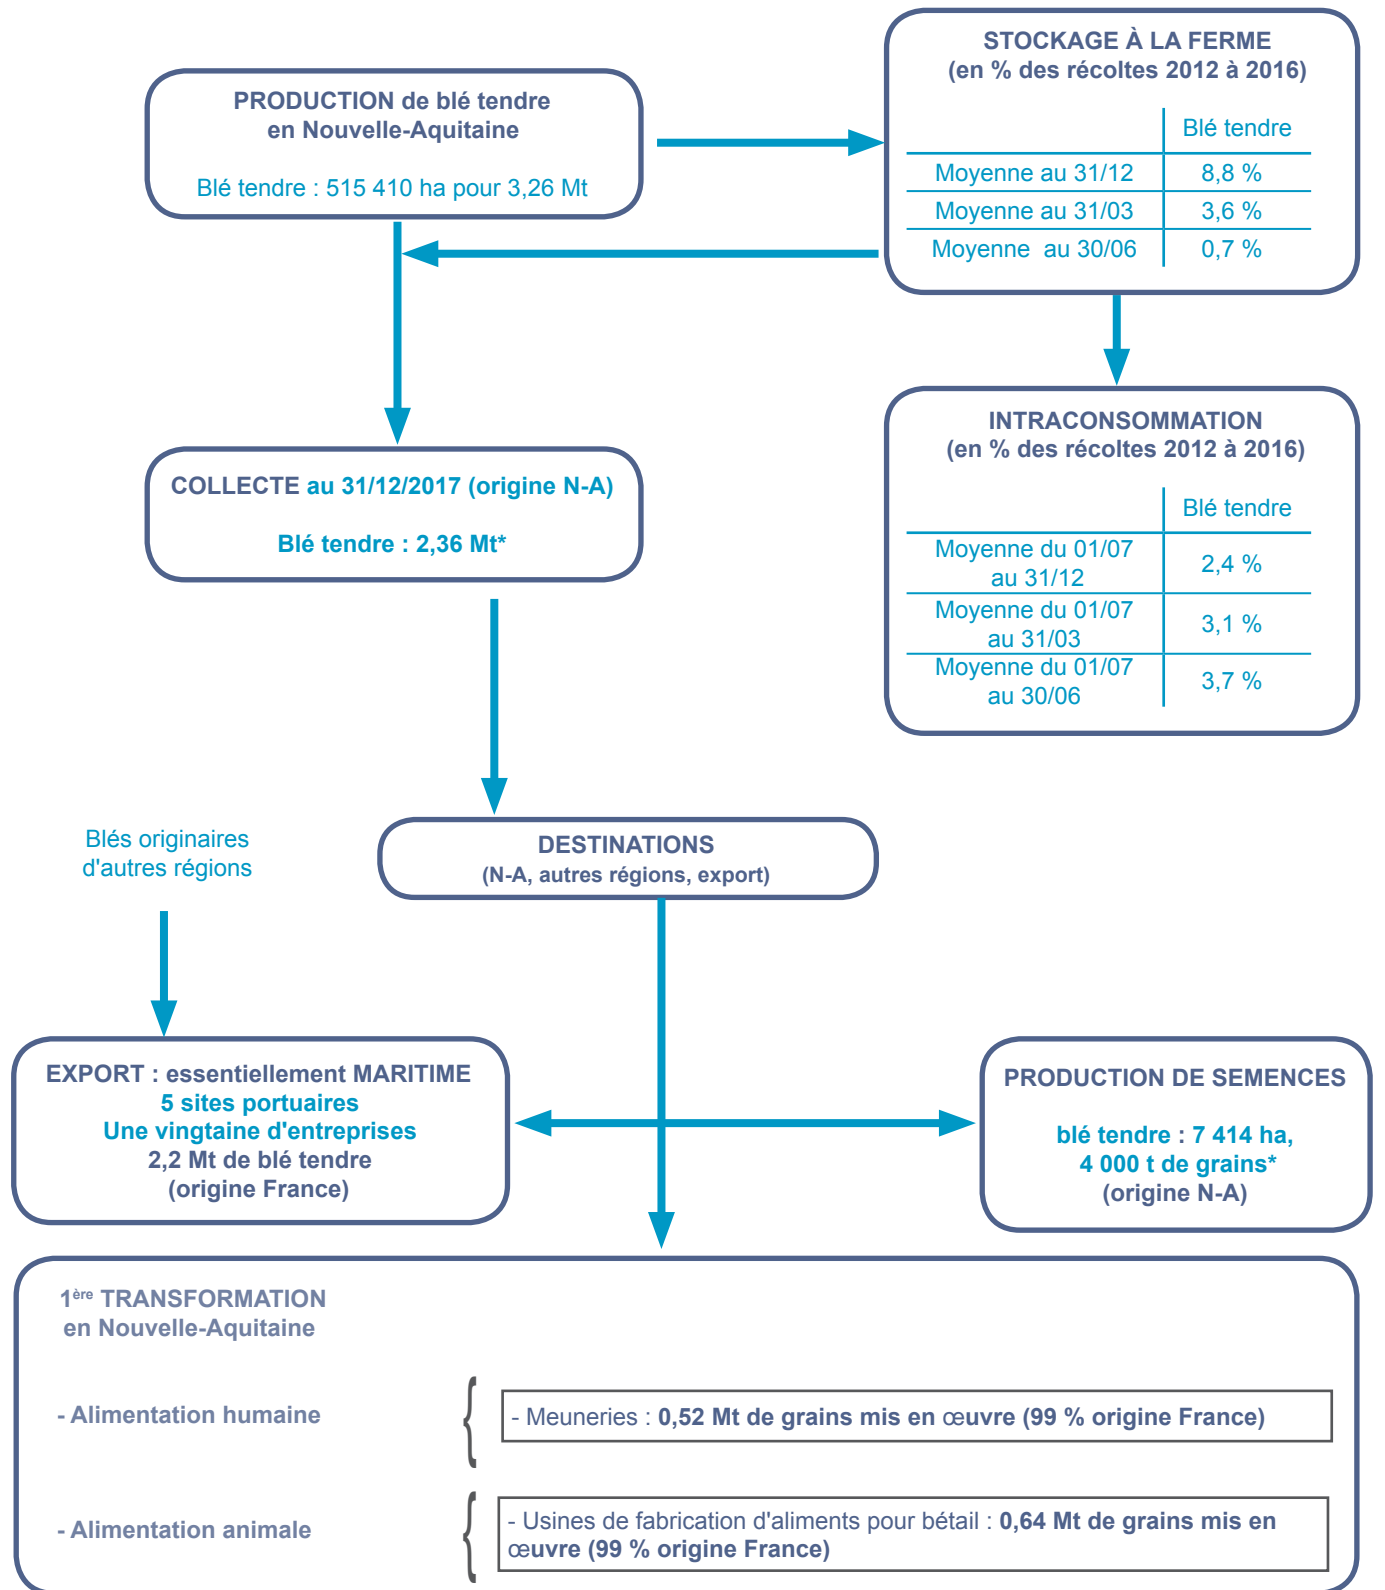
PRODUCTION de blé tendre
en Nouvelle-Aquitaine

Blé tendre : 515 410 ha pour 3,26 Mt

STOCKAGE À LA FERME
(en % des récoltes 2012 à 2016)

| | Blé tendre |
|---|---|
| Moyenne au 31/12 | 8,8 % |
| Moyenne au 31/03 | 3,6 % |
| Moyenne au 30/06 | 0,7 % |

INTRACONSOMMATION
(en % des récoltes 2012 à 2016)

| | Blé tendre |
|---|---|
| Moyenne du 01/07 au 31/12 | 2,4 % |
| Moyenne du 01/07 au 31/03 | 3,1 % |
| Moyenne du 01/07 au 30/06 | 3,7 % |

COLLECTE au 31/12/2017 (origine N-A)

Blé tendre : 2,36 Mt*

Blés originaires d'autres régions

DESTINATIONS
(N-A, autres régions, export)

EXPORT : essentiellement MARITIME
5 sites portuaires
Une vingtaine d'entreprises
2,2 Mt de blé tendre
(origine France)

PRODUCTION DE SEMENCES

blé tendre : 7 414 ha,
4 000 t de grains*
(origine N-A)

1$^{ère}$ TRANSFORMATION
en Nouvelle-Aquitaine

- Alimentation humaine

- Meuneries : 0,52 Mt de grains mis en œuvre (99 % origine France)

- Alimentation animale

- Usines de fabrication d'aliments pour bétail : 0,64 Mt de grains mis en œuvre (99 % origine France)